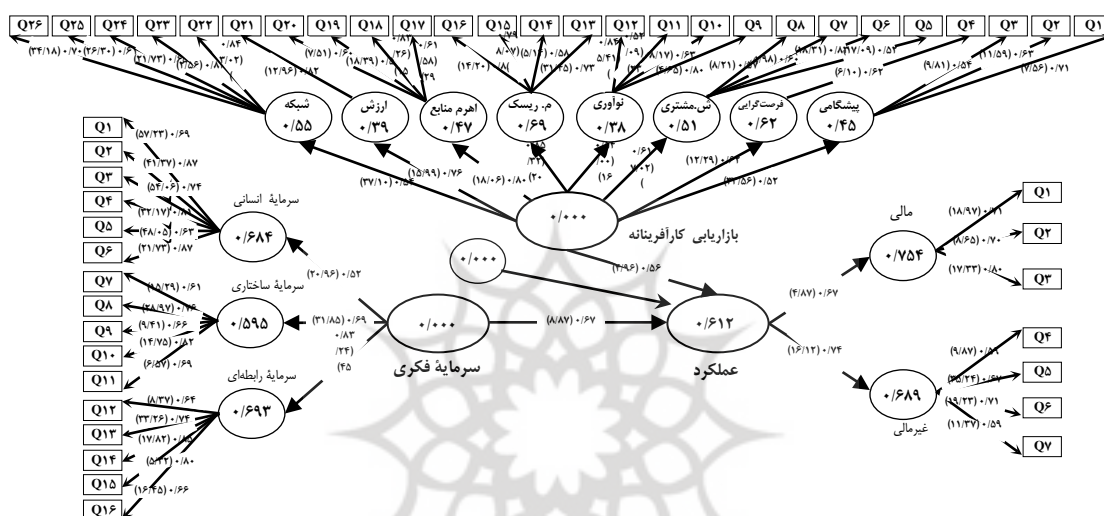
Q۲۶ Q۲۵ Q۲۴ Q۲۳ Q۲۲ Q۲۱ Q۲۰ Q۱۹ Q۱۸ Q۱۷ Q۱۶ Q۱۵ Q۱۴ Q۱۳ Q۱۲ Q۱۱ Q۱۰ Q۹ Q۸ Q۷ Q۶ Q۵ Q۴ Q۳ Q۲ Q۱

(۳۴/۱۸) ۰/۷۰ (۲۶/۳۰) ۰/۶ (۲۱/۷۳) ۰/۸ (۲/۵۶) ۰/۸ ۰/۸۴ (۱۲/۹۶) ۰/۸۲ (۷/۵۱) ۰/۶۰ (۱۸/۳۹) ۰/۵ ۰/۶۱ (۱۴/۲۰) ۰/۸ (۵/۱۶) ۰/۵۸ (۳۱/۴۵) ۰/۷۳ ۰/۸۳ (۵/۱۷) ۰/۶۳ (۶/۳۵) ۰/۸۰ (۸/۲۱) (۱۷/۰۹) ۰/۵۱ (۶/۱۰) ۰/۶۲ (۹/۸۱) ۰/۵۴ (۱۱/۵۹) ۰/۶۳ (۷/۵۶) ۰/۷۱

شبکه ۰/۵۵
ارزش ۰/۳۹
اهرم منابع ۰/۴۷
م. ریسک ۰/۶۹
نوآوری ۰/۳۸
ش.مشتری ۰/۵۱
فرصت‌گرایی ۰/۶۲
پیشگامی ۰/۴۵

(۳۷/۱۰) ۰/۵۴ (۱۵/۹۹) ۰/۷۶ (۱۸/۰۶) ۰/۸۰ (۱۲/۲۹) ۰/۶۱ (۳۱/۵۶) ۰/۵۲

۰/۰۰۰
بازاریابی کارآفرینانه

Q۱ (۵۷/۲۳) ۰/۶۹
Q۲ (۴۱/۲۷) ۰/۸۷
Q۳ (۵۴/۰۶) ۰/۷۴
Q۴ (۲۲/۱۷) ۰/۸۱
Q۵ (۴۸/۰۵) ۰/۶۳
Q۶ (۲۱/۷۳) ۰/۸۷

سرمایهٔ انسانی
۰/۶۸۴
(۲۰/۹۶) ۰/۵۲

Q۷ (۱۵/۲۹) ۰/۶۱
Q۸ (۲۸/۹۷) ۰/۷۶
Q۹ (۹/۴۱) ۰/۶۶
Q۱۰ (۱۴/۷۵) ۰/۸۲
(۶/۵۷) ۰/۶۹

سرمایهٔ ساختاری
۰/۵۹۵
(۳۱/۸۵) ۰/۶۹
۰/۸۳

Q۱۱
سرمایهٔ رابطه‌ای
۰/۶۹۳
Q۱۲ (۸/۳۷) ۰/۶۴
Q۱۳ (۳۳/۲۶) ۰/۷۴
Q۱۴ (۱۷/۸۲) ۰/۸۵
Q۱۵ (۵/۱۲) ۰/۸۰
Q۱۶ (۱۶/۴۵) ۰/۶۶

۰/۰۰۰
سرمایهٔ فکری
(۸/۸۷) ۰/۶۷

۰/۰۰۰
(۴/۹۶) ۰/۵۶

۰/۶۱۲
عملکرد

مالی
۰/۷۵۴
(۴/۸۷) ۰/۶۷
Q۱ (۱۸/۹۷) ۰/۹۱
Q۲ (۸/۶۵) ۰/۷۰
Q۳ (۱۷/۳۳) ۰/۸۰

(۱۶/۱۲) ۰/۷۴
۰/۶۸۹
غیرمالی
Q۴ (۹/۸۷) ۰/۵۸
Q۵ (۳۵/۲۴) ۰/۶۷
Q۶ (۱۹/۲۳) ۰/۷۱
(۱۱/۳۷) ۰/۵۹
Q۷